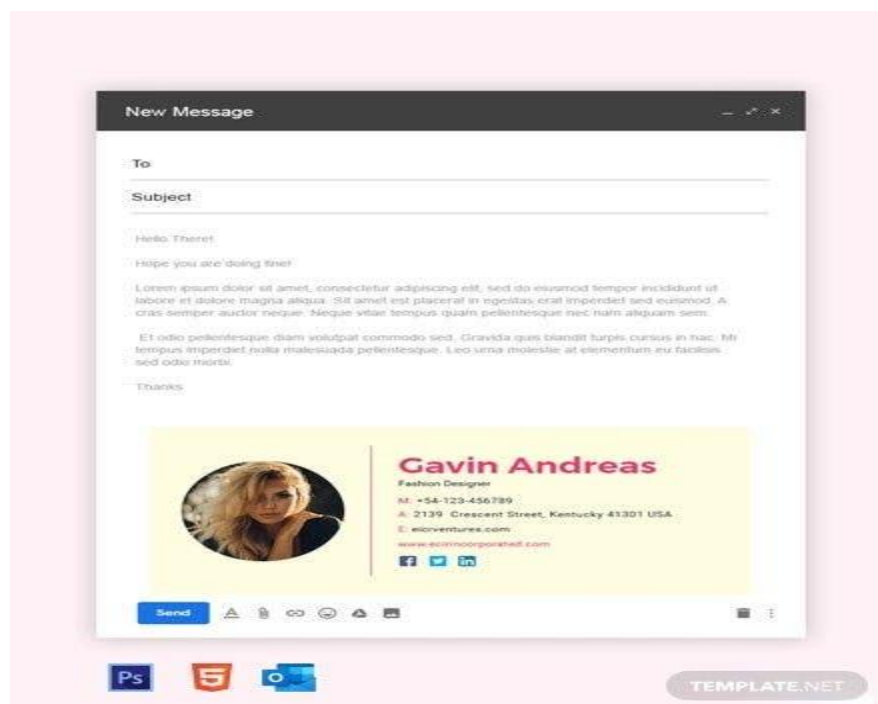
New Message

To

Subject

Hello There!

Hope you are doing fine!

Lorem ipsum dolor sit amet, consectetur adipiscing elit, sed do eiusmod tempor incididunt ut labore et dolore magna aliqua. Sit amet est placerat in egestas erat imperdiet sed euismod. A cras semper auctor neque. Neque vitae tempus quam pellentesque nec nam aliquam sem.

Et odio pellentesque diam volutpat commodo sed. Gravida quis blandit turpis cursus in hac. Mi tempus imperdiet nulla malesuada pellentesque. Leo urna molestie at elementum eu facilisis sed odio morbi.

Thanks

Gavin Andreas
Fashion Designer
M: +54-123-456789
A: 2139 Crescent Street, Kentucky 41301 USA
E: eicrventures.com
www.ecirnoorporated.com

Send

Ps

TEMPLATE.NET